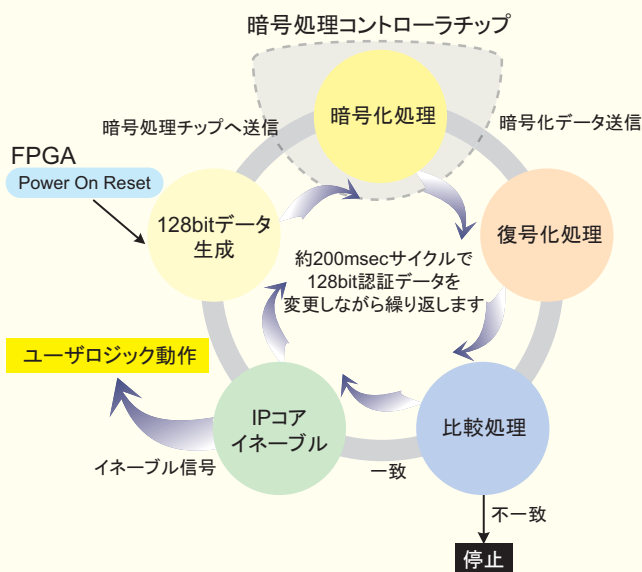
暗号処理コントローラチップ

暗号処理チップへ送信

暗号化処理

暗号化データ送信

FPGA

Power On Reset

128bitデータ生成

復号化処理

約200msecサイクルで128bit認証データを変更しながら繰り返します

ユーザロジック動作

IPコアイネーブル

比較処理

イネーブル信号

一致

不一致

停止